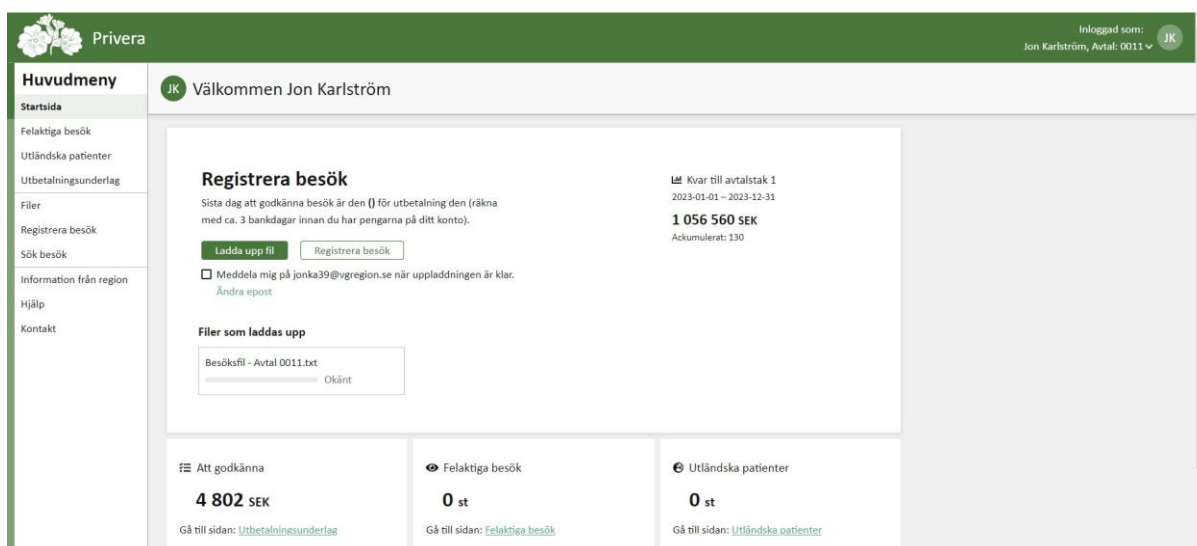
Privera

Inloggad som:
Jon Karlström, Avtal: 0011

JK

Huvudmeny
Startsida
Felaktiga besök
Utländska patienter
Utbetalningsunderlag
Filer
Registrera besök
Sök besök
Information från region
Hjälp
Kontakt

JK Välkommen Jon Karlström

Registrera besök
Sista dag att godkänna besök är den () för utbetalning den (räkna med ca. 3 bankdagar innan du har pengarna på ditt konto).

Ladda upp fil
Registrera besök

Meddela mig på jonka39@vgregion.se när uppladdningen är klar.
Ändra epost

Kvar till avtalstak 1
2023-01-01 – 2023-12-31
1 056 560 SEK
Ackumulerat: 130

Filer som laddas upp
Besöksfil - Avtal 0011.txt
Okänt

Att godkänna
4 802 SEK
Gå till sidan: Utbetalningsunderlag

Felaktiga besök
0 st
Gå till sidan: Felaktiga besök

Utländska patienter
0 st
Gå till sidan: Utländska patienter